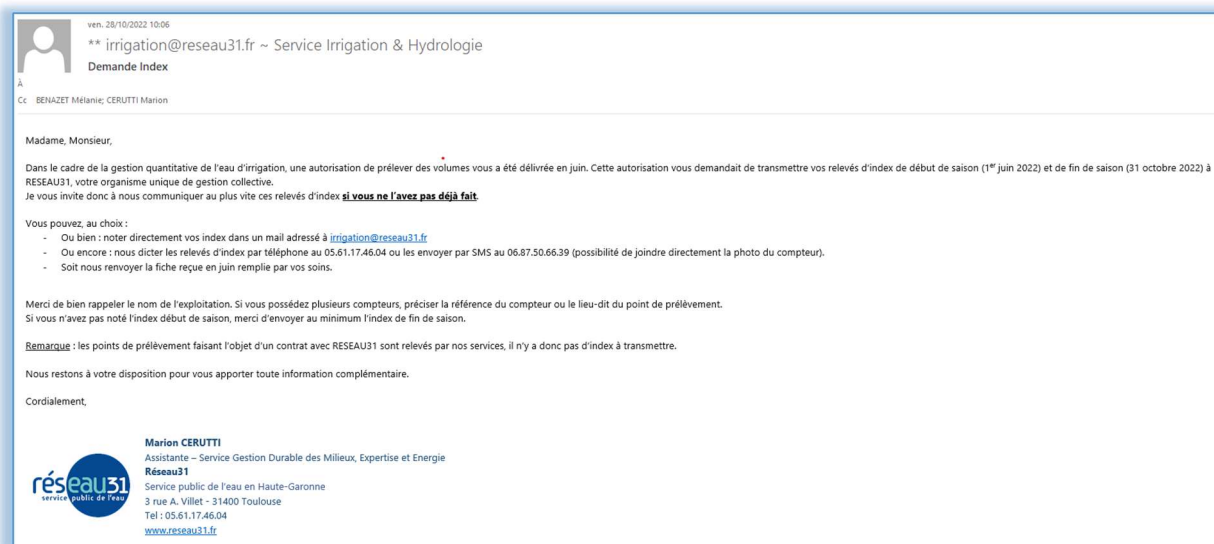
ven. 28/10/2022 10:06
** irrigation@reseau31.fr ~ Service Irrigation & Hydrologie
Demande Index
À
Cc BENAZET Mélanie; CERUTTI Marion

Madame, Monsieur,

Dans le cadre de la gestion quantitative de l'eau d'irrigation, une autorisation de prélever des volumes vous a été délivrée en juin. Cette autorisation vous demandait de transmettre vos relevés d'index de début de saison (1$^{er}$ juin 2022) et de fin de saison (31 octobre 2022) à RESEAU31, votre organisme unique de gestion collective.
Je vous invite donc à nous communiquer au plus vite ces relevés d'index **si vous ne l'avez pas déjà fait**.

Vous pouvez, au choix :
- Ou bien : noter directement vos index dans un mail adressé à irrigation@reseau31.fr
- Ou encore : nous dicter les relevés d'index par téléphone au 05.61.17.46.04 ou les envoyer par SMS au 06.87.50.66.39 (possibilité de joindre directement la photo du compteur).
- Soit nous renvoyer la fiche reçue en juin remplie par vos soins.

Merci de bien rappeler le nom de l'exploitation. Si vous possédez plusieurs compteurs, préciser la référence du compteur ou le lieu-dit du point de prélèvement.
Si vous n'avez pas noté l'index début de saison, merci d'envoyer au minimum l'index de fin de saison.

Remarque : les points de prélèvement faisant l'objet d'un contrat avec RESEAU31 sont relevés par nos services, il n'y a donc pas d'index à transmettre.

Nous restons à votre disposition pour vous apporter toute information complémentaire.

Cordialement,

réseau31
service public de l'eau

Marion CERUTTI
Assistante – Service Gestion Durable des Milieux, Expertise et Energie
Réseau31
Service public de l'eau en Haute-Garonne
3 rue A. Villet - 31400 Toulouse
Tel : 05.61.17.46.04
www.reseau31.fr